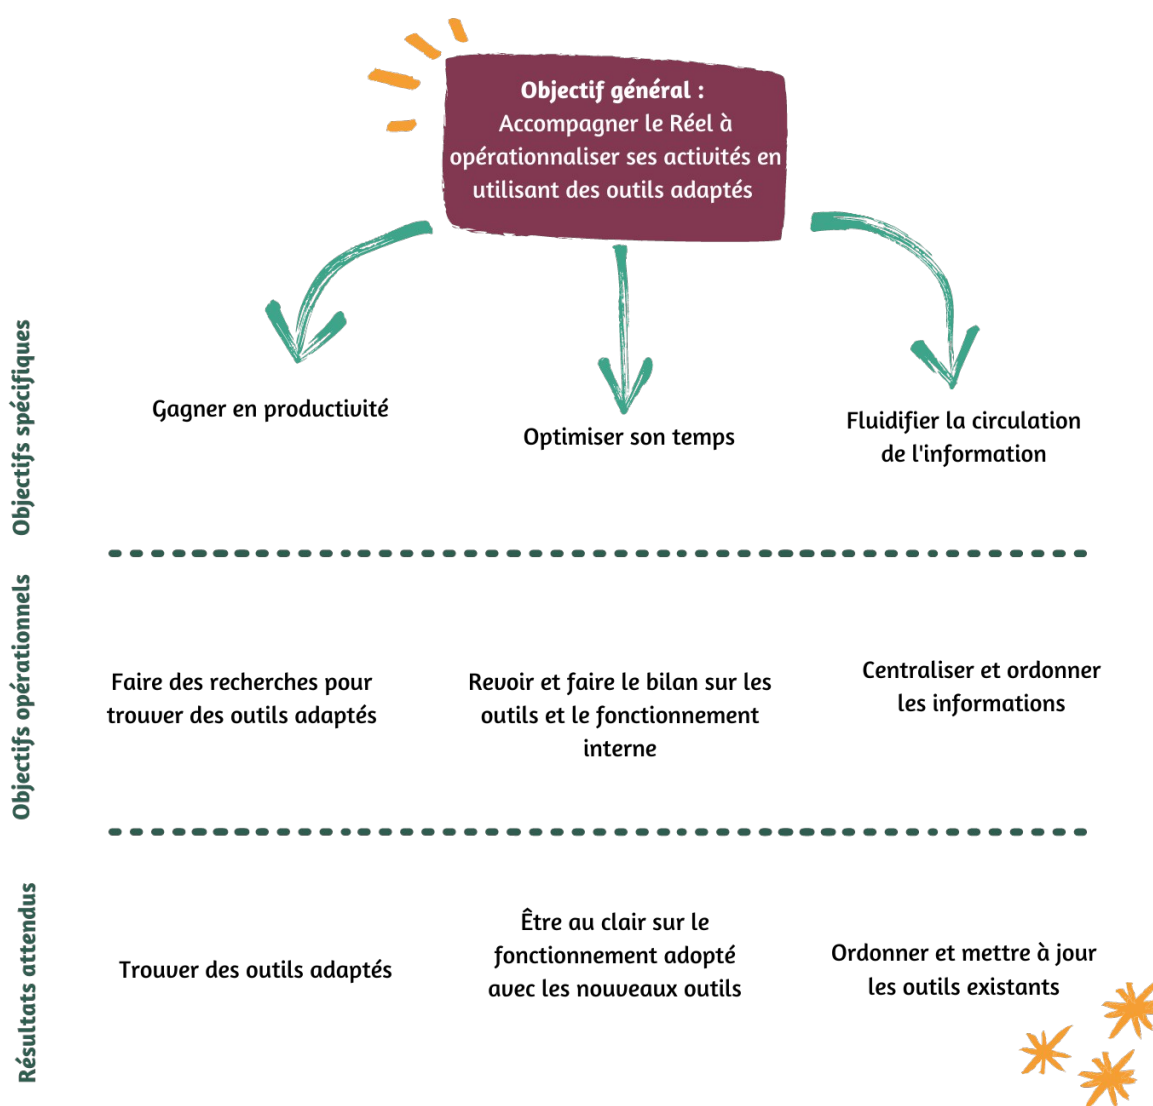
**Objectif général :**
Accompagner le Réel à opérationnaliser ses activités en utilisant des outils adaptés

Objectifs spécifiques

Gagner en productivité

Optimiser son temps

Fluidifier la circulation de l'information

Objectifs opérationnels

Faire des recherches pour trouver des outils adaptés

Revoir et faire le bilan sur les outils et le fonctionnement interne

Centraliser et ordonner les informations

Résultats attendus

Trouver des outils adaptés

Être au clair sur le fonctionnement adopté avec les nouveaux outils

Ordonner et mettre à jour les outils existants